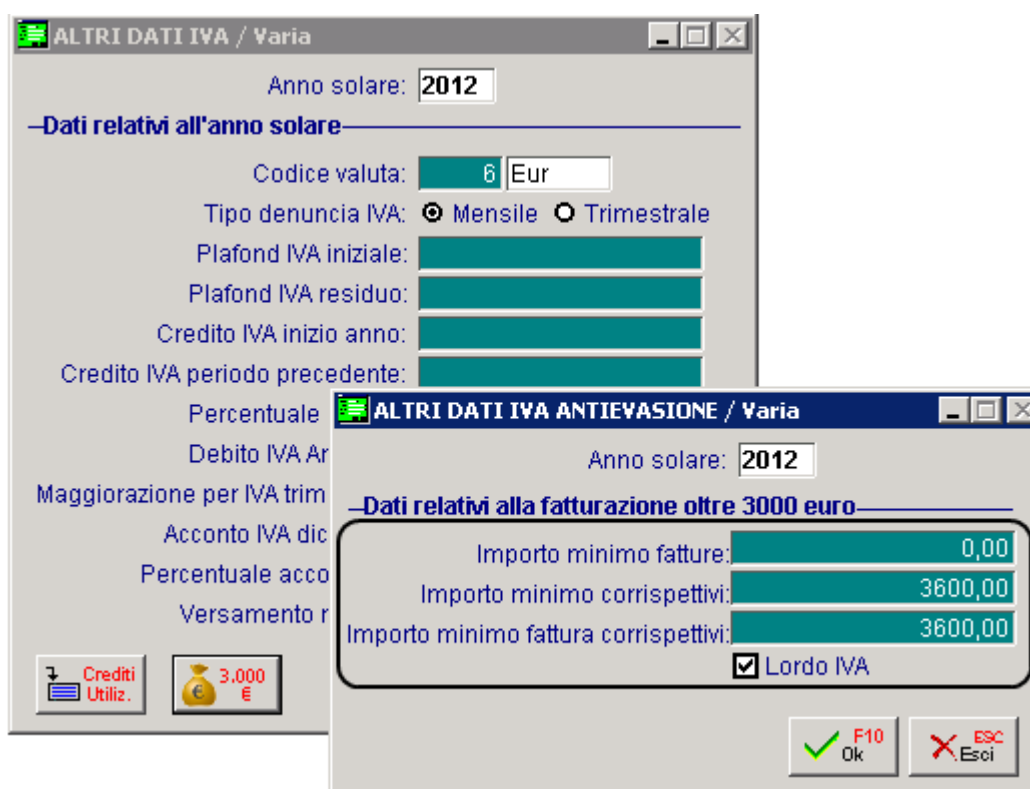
ALTRI DATI IVA / Varia

Anno solare: 2012

Dati relativi all'anno solare

Codice valuta: 6 Eur

Tipo denuncia IVA: Mensile Trimestrale

Plafond IVA iniziale:

Plafond IVA residuo:

Credito IVA inizio anno:

Credito IVA periodo precedente:

Percentuale

Debito IVA Ar

Maggiorazione per IVA trim

Acconto IVA dic

Percentuale acco

Versamento r

Crediti Utiliz.

3.000 €

ALTRI DATI IVA ANTIEVASIONE / Varia

Anno solare: 2012

Dati relativi alla fatturazione oltre 3000 euro

Importo minimo fatture: 0,00

Importo minimo corrispettivi: 3600,00

Importo minimo fattura corrispettivi: 3600,00

Lordo IVA

F10 Ok

ESC Esci